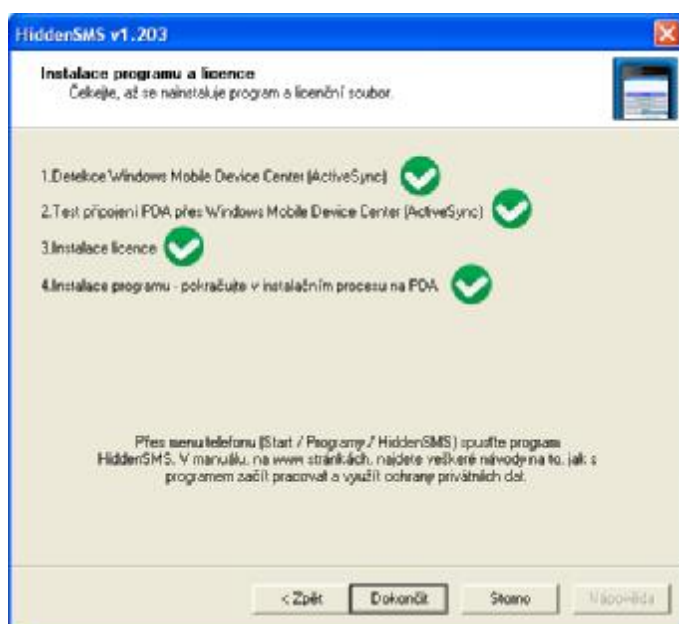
HiddenSMS v1.203

Instalace programu a licence
Čekejte, až se nainstaluje program a licenční soubor.

1.Detekce Windows Mobile Device Center (ActiveSync)

2.Test připojení PDA přes Windows Mobile Device Center (ActiveSync)

3.Instalace licence

4.Instalace programu - pokračujte v instalačním procesu na PDA

Přes menu telefonu (Start / Programy / HiddenSMS) spusťte program HiddenSMS. V manuálu, na www stránkách, najdete veškeré návody na to, jak s programem začít pracovat a využít ochrany privátních dat.

< Zpět

Dokončit

Storno

Nápověda